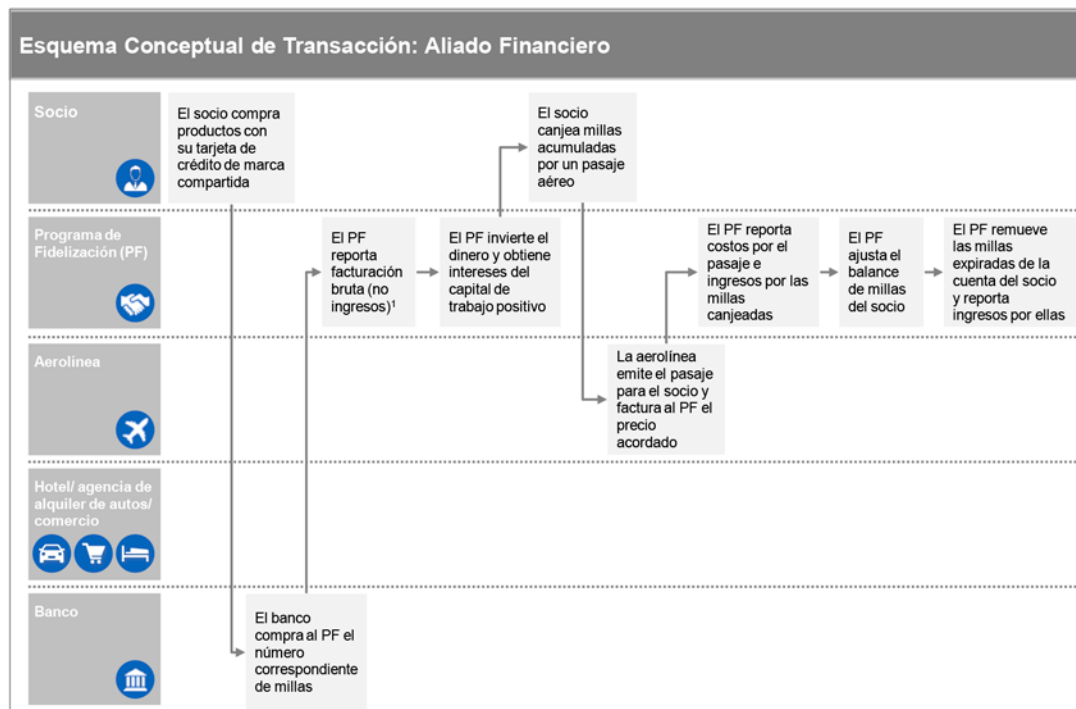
Esquema Conceptual de Transacción: Aliado Financiero

Socio

El socio compra productos con su tarjeta de crédito de marca compartida

El socio canjea millas acumuladas por un pasaje aéreo

Programa de Fidelización (PF)

El PF reporta facturación bruta (no ingresos)$^1$

El PF invierte el dinero y obtiene intereses del capital de trabajo positivo

El PF reporta costos por el pasaje e ingresos por las millas canjeadas

El PF ajusta el balance de millas del socio

El PF remueve las millas expiradas de la cuenta del socio y reporta ingresos por ellas

Aerolínea

La aerolínea emite el pasaje para el socio y factura al PF el precio acordado

Hotel/ agencia de alquiler de autos/ comercio

Banco

El banco compra al PF el número correspondiente de millas